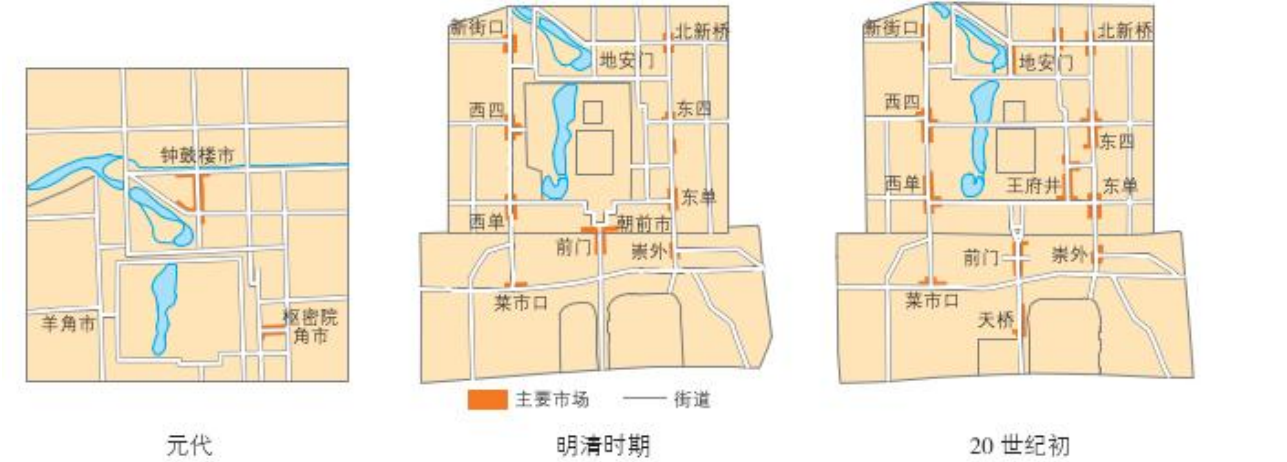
钟鼓楼市
羊角市
枢密院角市
元代

新街口
北新桥
地安门
西四
东四
东单
西单
朝前市
前门
崇外
菜市口
明清时期

新街口
北新桥
地安门
西四
东四
西单
王府井
东单
前门
崇外
菜市口
天桥
20 世纪初

主要市场
街道